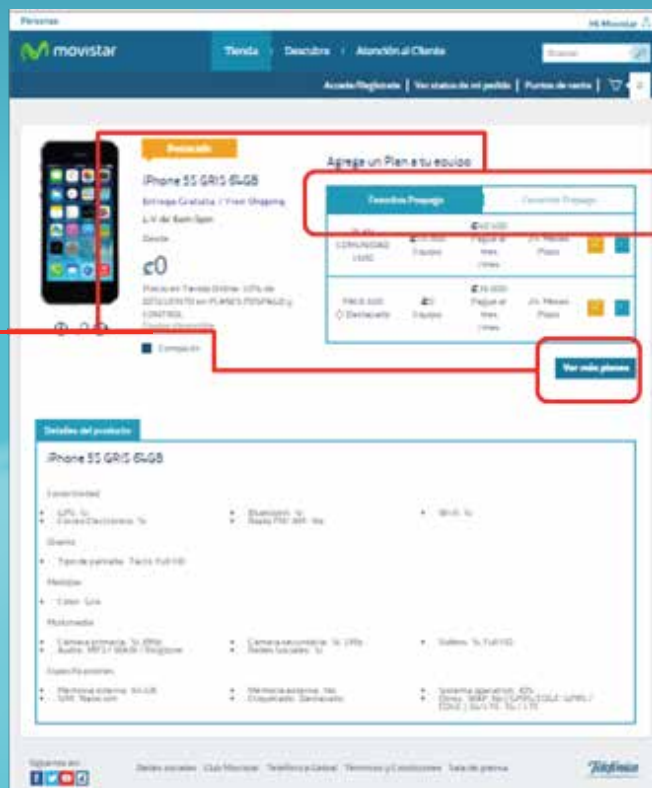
Personas

Mi Movistar

movistar

Tienda

Descubre

Atención al Cliente

Buscar

Accede/Regístrate | Ver status de mi pedido | Puntos de venta |

Destacado

iPhone 5S GRIS 64GB

Entrega Gratuita / Free Shipping

L-V de 8am-5pm

Desde

¢0

Precio en Tienda Online. 10% de DESCUENTO en PLANES POSTPAGO y CONTROL

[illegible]

Comparar

Agrega un Plan a tu equipo

Favoritos Prepago

Favoritos Prepago

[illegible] COMUNIDAD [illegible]

¢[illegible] Equipo

¢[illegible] Pague al mes /mes

24 Meses Plazo

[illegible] Destacado

¢0 Equipo

¢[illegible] Pague al mes /mes

24 Meses Plazo

Ver más planes

Detalles del producto

iPhone 5S GRIS 64GB

Conectividad

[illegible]

Correo Electrónico: Si

Bluetooth: Si

Radio FM/AM: No

Wi-Fi: Si

Diseño

Tipo de pantalla: Tactil Full HD

Medidas

Color: Gris

Multimedia

Cámara primaria: Si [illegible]

Audio: MP3 / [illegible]

Cámara secundaria: Si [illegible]

Redes sociales: Si

Videos: Si Full HD

Especificaciones

Memoria interna: 64 GB

SIM: Nano sim

Memoria externa: No

Disponible: Destacado

Sistema operativo: iOS

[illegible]

Síguenos en:

Redes sociales Club Movistar Telefónica Global Términos y Condiciones Sala de prensa

Telefónica